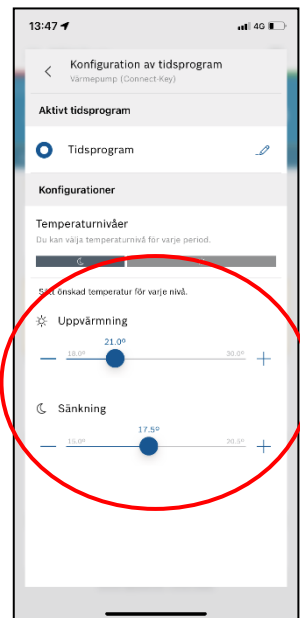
13:47
4G

Konfiguration av tidsprogram
Värmepump (Connect-Key)

Aktivt tidsprogram

Tidsprogram

Konfigurationer

Temperaturnivåer
Du kan välja temperaturnivå för varje period.

Sätt önskad temperatur för varje nivå.

Uppvärmning
21.0°
18.0°
30.0°
—
+

Sänkning
17.5°
15.0°
20.5°
—
+